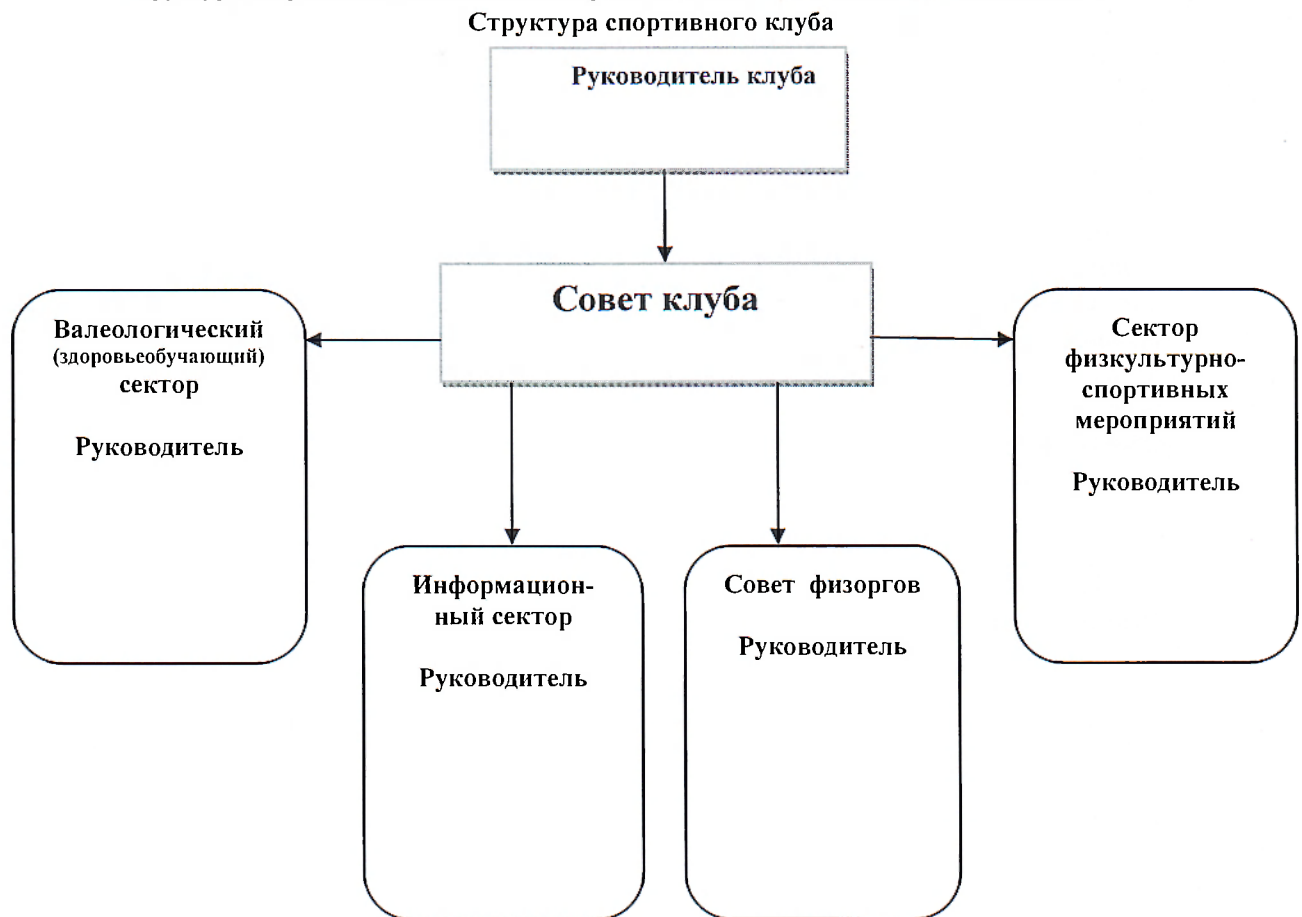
Структура спортивного клуба

Руководитель клуба

Совет клуба

Валеологический (здоровьеобучающий) сектор

Руководитель

Информационный сектор

Руководитель

Совет физоргов

Руководитель

Сектор физкультурно-спортивных мероприятий

Руководитель